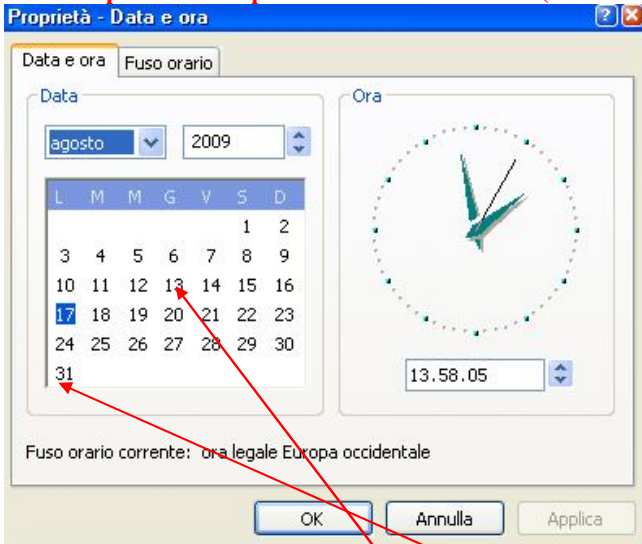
Proprietà - Data e ora

Data e ora | Fuso orario

Data

agosto

2009

| L | M | M | G | V | S | D |
|---|---|---|---|---|---|---|
| | | | | | 1 | 2 |
| 3 | 4 | 5 | 6 | 7 | 8 | 9 |
| 10 | 11 | 12 | 13 | 14 | 15 | 16 |
| 17 | 18 | 19 | 20 | 21 | 22 | 23 |
| 24 | 25 | 26 | 27 | 28 | 29 | 30 |
| 31 | | | | | | |

Ora

13.58.05

Fuso orario corrente: ora legale Europa occidentale

OK

Annulla

Applica